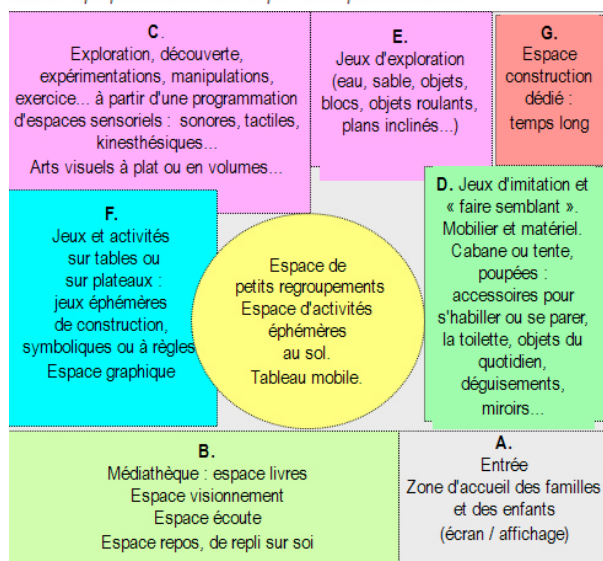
C.
Exploration, découverte, expérimentations, manipulations, exercice... à partir d'une programmation d'espaces sensoriels : sonores, tactiles, kinesthésiques...
Arts visuels à plat ou en volumes...

E.
Jeux d'exploration (eau, sable, objets, blocs, objets roulants, plans inclinés...)

G.
Espace construction dédié : temps long

F.
Jeux et activités sur tables ou sur plateaux : jeux éphémères de construction, symboliques ou à règles
Espace graphique

Espace de petits regroupements
Espace d'activités éphémères au sol.
Tableau mobile.

D. Jeux d'imitation et « faire semblant ».
Mobilier et matériel.
Cabane ou tente, poupées : accessoires pour s'habiller ou se parer, la toilette, objets du quotidien, déguisements, miroirs...

B.
Médiathèque : espace livres
Espace visionnement
Espace écoute
Espace repos, de repli sur soi

A.
Entrée
Zone d'accueil des familles et des enfants
(écran / affichage)